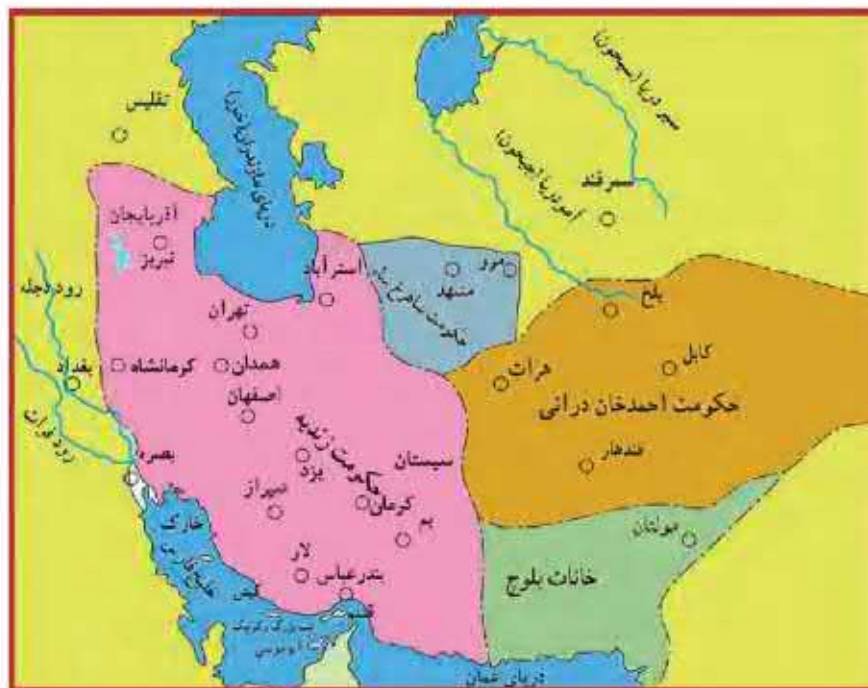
تفلیس
دریای مازندران (خزر)
سیر دریا (سیحون)
آمودریا (جیحون)
سمرقند
آذربایجان
تبریز
استرآباد
مرو
مشهد
حکومت شاهرخ شاه
بلخ
رود دجله
تهران
کرمانشاه
همدان
بغداد
کابل
هرات
حکومت احمدخان درانی
اصفهان
رود فرات
حکومت زندیه
سیستان
قندهار
بصره
یزد
شیراز
کرمان
بم
خارک
مولتان
لار
خانات بلوچ
بندرعباس
خلیج فارس
قشم
دریای عمان
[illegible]